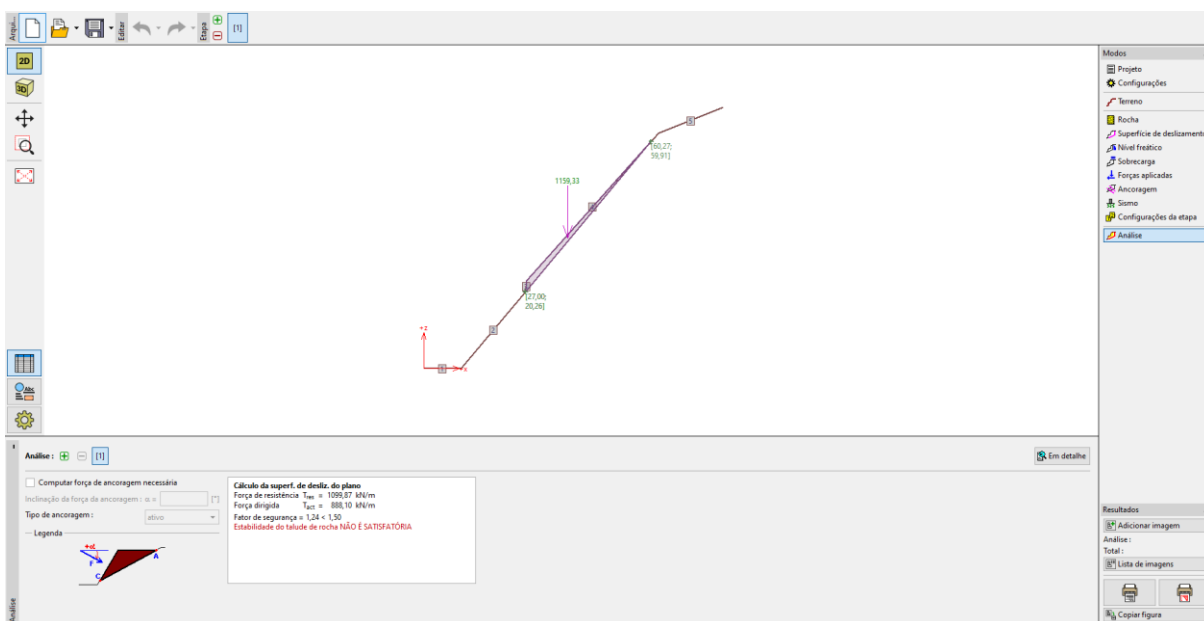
Arqui...
Editar
Etapa
[1]

2D
3D

1159,33
[60,27; 59,91]
[27,00; 20,26]
+z
+x
1
2
3
4
5

Modos
Projeto
Configurações
Terreno
Rocha
Superfície de deslizamento
Nível freático
Sobrecarga
Forças aplicadas
Ancoragem
Sismo
Configurações da etapa
Análise

Análise : [1]
Em detalhe

Computar força de ancoragem necessária
Inclinação da força de ancoragem : α = [°]
Tipo de ancoragem : ativo
Legenda
+α
F
A
C

Cálculo da superf. de desliz. do plano
Força de resistência $T_{res}$ = 1099,87 kN/m
Força dirigida $T_{act}$ = 888,10 kN/m
Fator de segurança = 1,24 < 1,50
Estabilidade do talude de rocha NÃO É SATISFATÓRIA

Resultados
Adicionar imagem
Análise :
Total :
Lista de imagens
Copiar figura

Análise